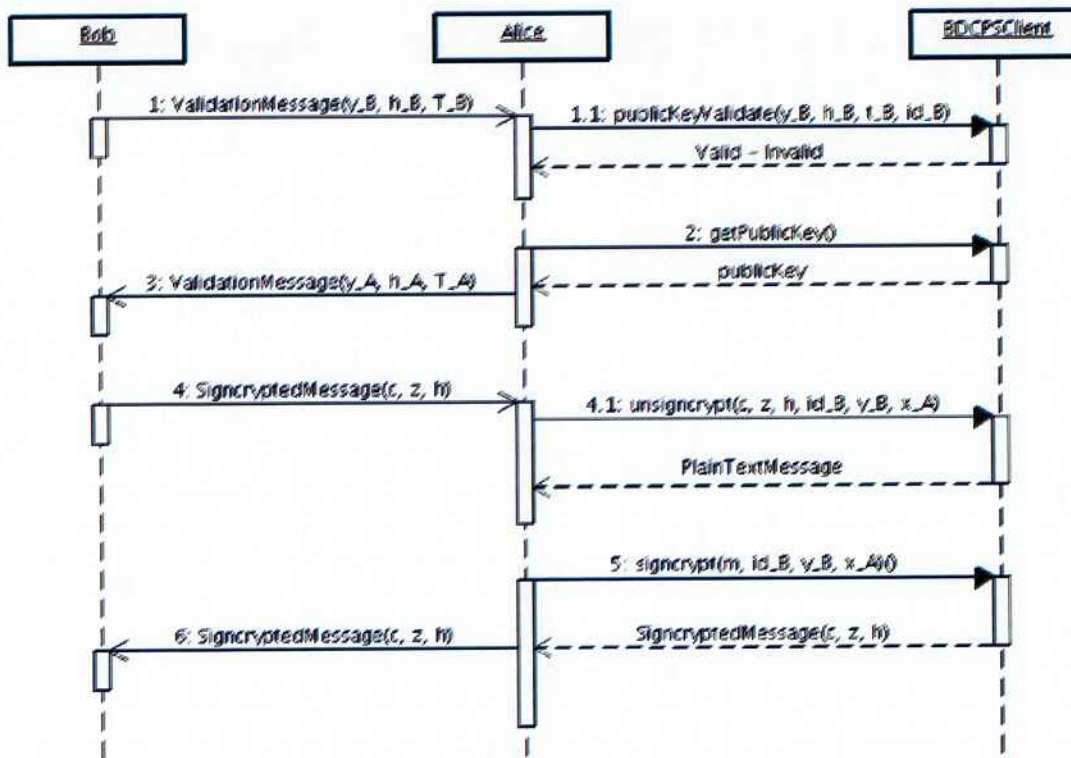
Bob

Alice

BDCPSClient

1: ValidationMessage(y_B, h_B, T_B)

1.1: publicKeyValidate(y_B, h_B, t_B, id_B)

Valid - Invalid

2: getPublicKey()

publicKey

3: ValidationMessage(y_A, h_A, T_A)

4: SigncryptedMessage(c, z, h)

4.1: unsigncrypt(c, z, h, id_B, y_B, x_A)

PlainTextMessage

5: signcrypt(m, id_B, y_B, x_A)()

6: SigncryptedMessage(c, z, h)

SigncryptedMessage(c, z, h)